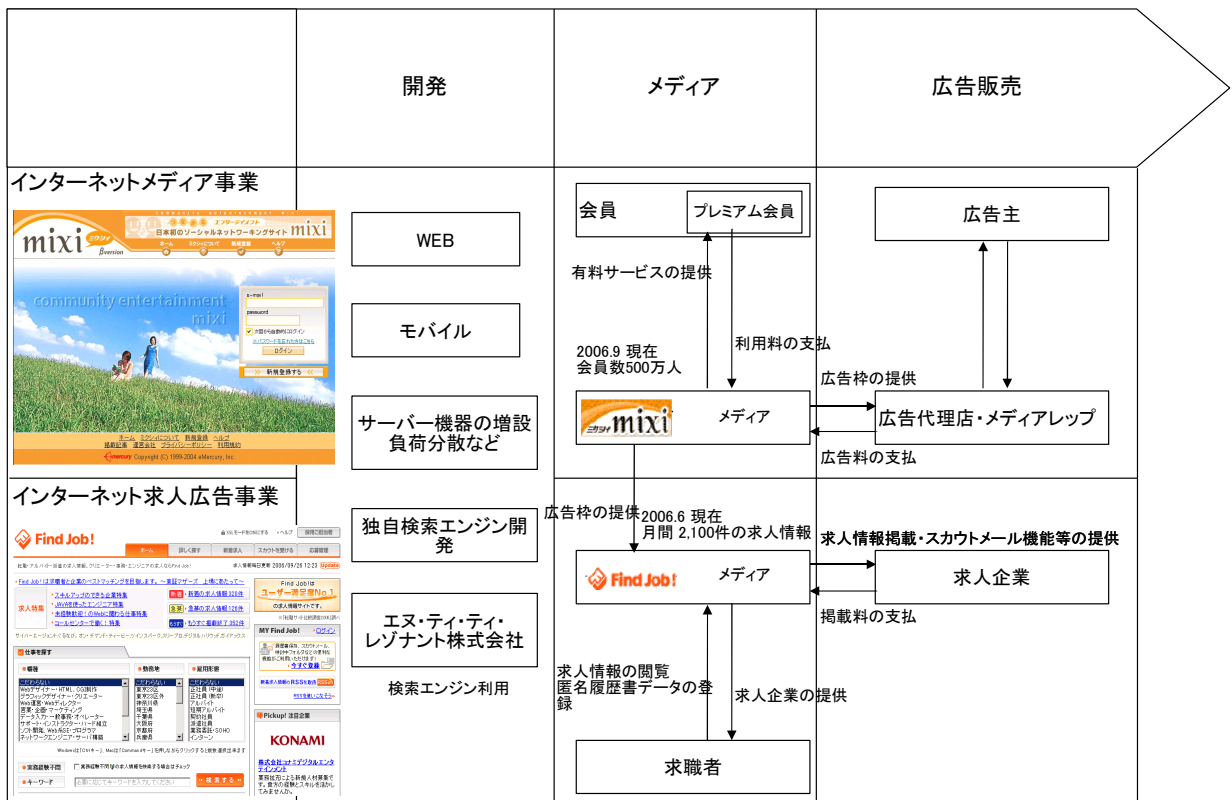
開発

メディア

広告販売

インターネットメディア事業

mixi
日本初のソーシャルネットワーキングサイト mixi
community entertainment mixi

WEB

モバイル

サーバー機器の増設
負荷分散など

インターネット求人広告事業

Find Job!

KONAMI

独自検索エンジン開発

エヌ・ティ・ティ・レゾナント株式会社

検索エンジン利用

会員

プレミアム会員

有料サービスの提供

利用料の支払

2006.9 現在
会員数500万人

mixi

メディア

広告枠の提供

2006.6 現在
月間 2,100件の求人情報

Find Job!

メディア

求人情報の閲覧
匿名履歴書データの登録

求人企業の提供

求職者

広告主

広告枠の提供

広告代理店・メディアレップ

広告料の支払

求人情報掲載・スカウトメール機能等の提供

求人企業

掲載料の支払